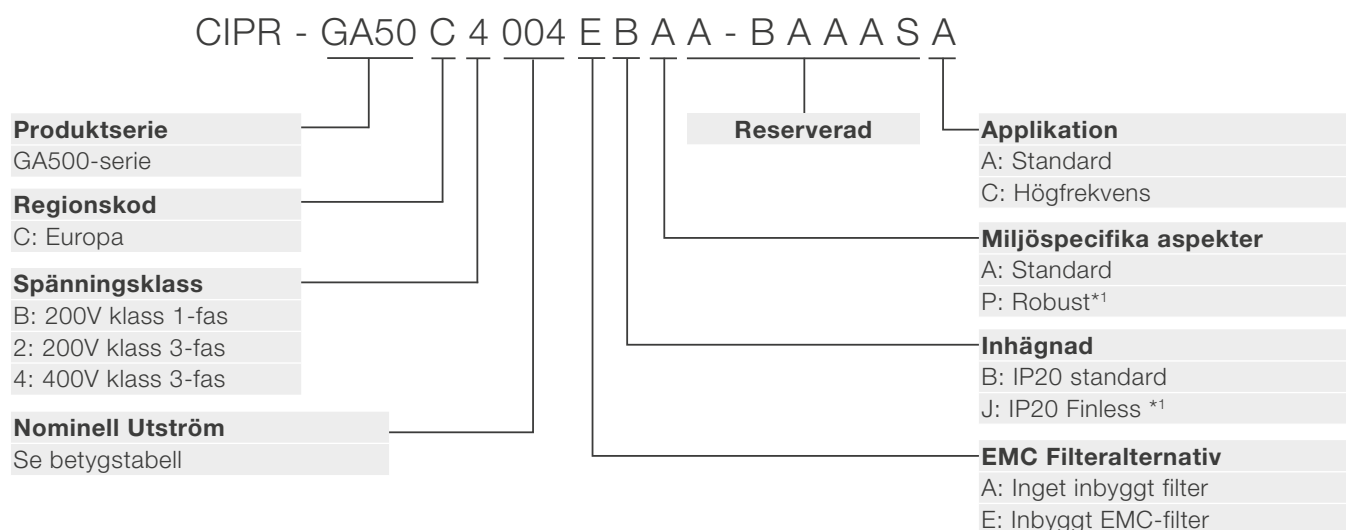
CIPR - GA50 C 4 004 E B A A - B A A A S A

Produktserie
GA500-serie

Regionskod
C: Europa

Spänningsklass
B: 200V klass 1-fas
2: 200V klass 3-fas
4: 400V klass 3-fas

Nominell Utström
Se betygstabell

Reserverad

Applikation
A: Standard
C: Högfrekvens

Miljöspecifika aspekter
A: Standard
P: Robust*1

Inhägnad
B: IP20 standard
J: IP20 Finless *1

EMC Filteralternativ
A: Inget inbyggt filter
E: Inbyggt EMC-filter